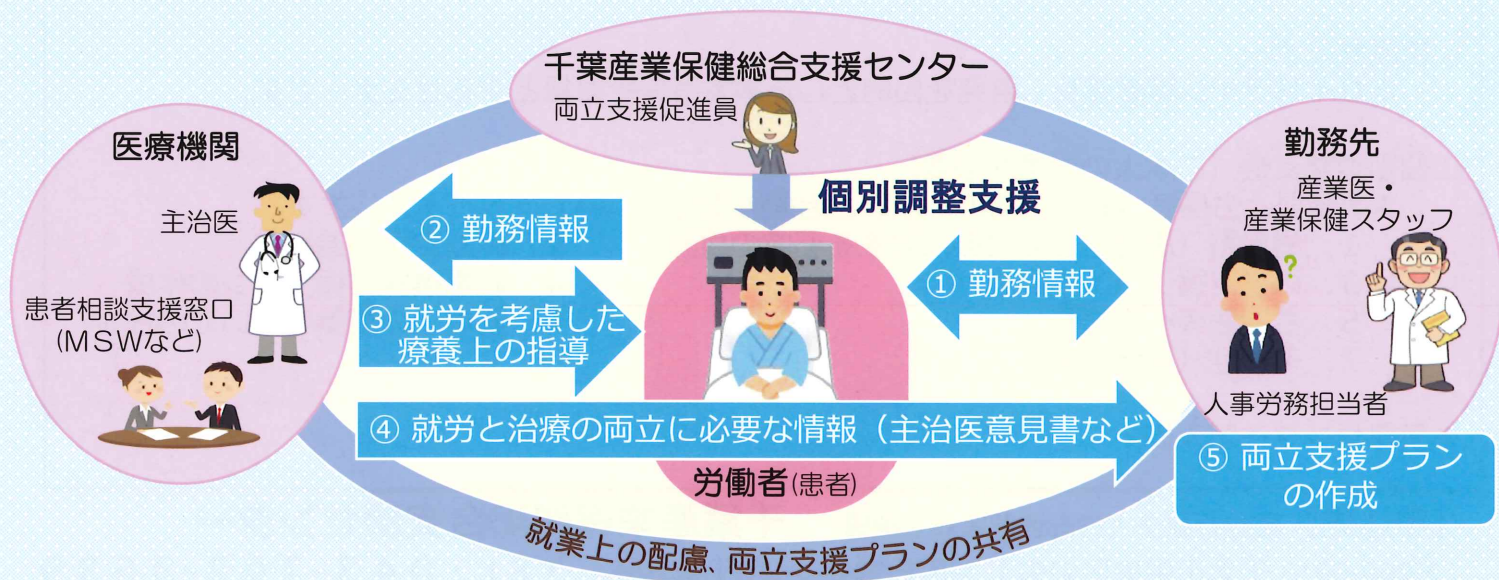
千葉産業保健総合支援センター

両立支援促進員

医療機関

主治医

患者相談支援窓口（MSWなど）

勤務先

産業医・産業保健スタッフ

人事労務担当者

個別調整支援

② 勤務情報

① 勤務情報

③ 就労を考慮した療養上の指導

④ 就労と治療の両立に必要な情報（主治医意見書など）

労働者（患者）

⑤ 両立支援プランの作成

就業上の配慮、両立支援プランの共有